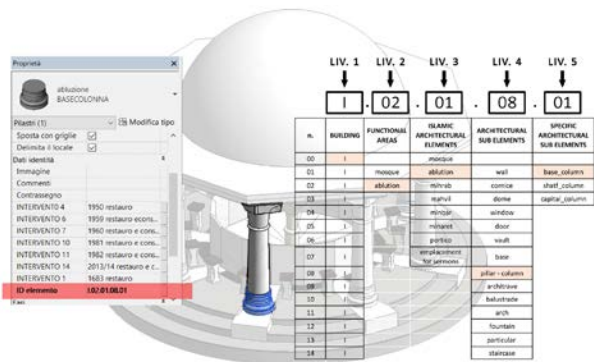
Proprietà

abluzione
BASECOLONNA

Pilastri (1) Modifica tipo

Sposta con griglie
Delimita il locale
Dati identità
Immagine
Commenti
Contrassegno
INTERVENTO 4 1950 restauro
INTERVENTO 6 1959 restauro econs...
INTERVENTO 7 1960 restauro e cons...
INTERVENTO 10 1981 restauro e cons...
INTERVENTO 11 1982 restauro e cons...
INTERVENTO 14 2013/14 restauro e c...
INTERVENTO 1 1683 restauro
ID elemento I.02.01.08.01
Fasi

LIV. 1 LIV. 2 LIV. 3 LIV. 4 LIV. 5

I . 02 . 01 . 08 . 01

| n. | BUILDING | FUNCTIONAL AREAS | ISLAMIC ARCHITECTURAL ELEMENTS | ARCHITECTURAL SUB ELEMENTS | SPECIFIC ARCHITECTURAL SUB ELEMENTS |
|---|---|---|---|---|---|
| 00 | I | | mosque | | |
| 01 | I | mosque | ablution | wall | base_column |
| 02 | I | ablution | mihrab | cornice | shaft_column |
| 03 | I | | manvil | dome | capital_column |
| 04 | I | | minbar | window | |
| 05 | I | | minaret | door | |
| 06 | I | | portico | vault | |
| 07 | I | | emplacement for sermons | base | |
| 08 | I | | | pillar - column | |
| 09 | I | | | architrave | |
| 10 | I | | | balustrade | |
| 11 | I | | | arch | |
| 12 | I | | | fountain | |
| 13 | I | | | particular | |
| 14 | I | | | staircase | |